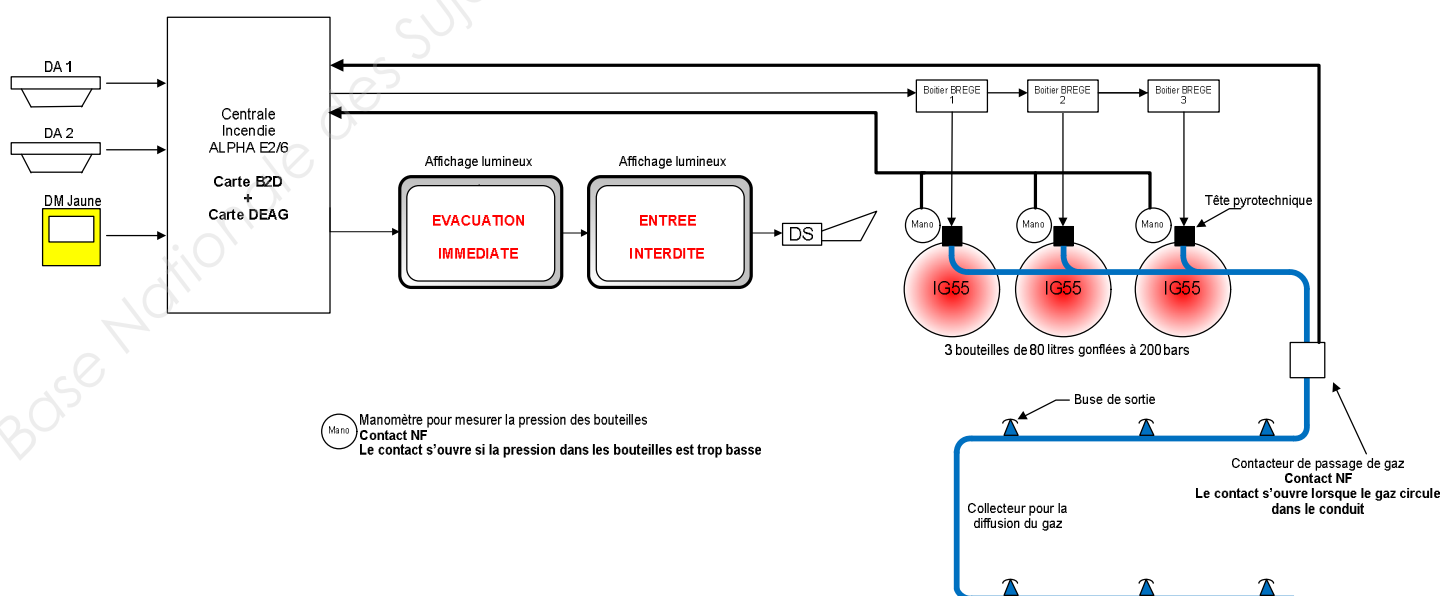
DA 1

DA 2

DM Jaune

Centrale Incendie ALPHA E2/6

Carte B2D + Carte DEAG

Affichage lumineux

EVACUATION IMMEDIATE

Affichage lumineux

ENTREE INTERDITE

DS

Boitier BREGE 1

Boitier BREGE 2

Boitier BREGE 3

Tête pyrotechnique

Mano

Mano

Mano

IG55

IG55

IG55

3 bouteilles de 80 litres gonflées à 200 bars

Buse de sortie

Mano

Manomètre pour mesurer la pression des bouteilles
Contact NF
Le contact s'ouvre si la pression dans les bouteilles est trop basse

Contacteur de passage de gaz
Contact NF
Le contact s'ouvre lorsque le gaz circule dans le conduit

Collecteur pour la diffusion du gaz

Base Nationale des Sujets